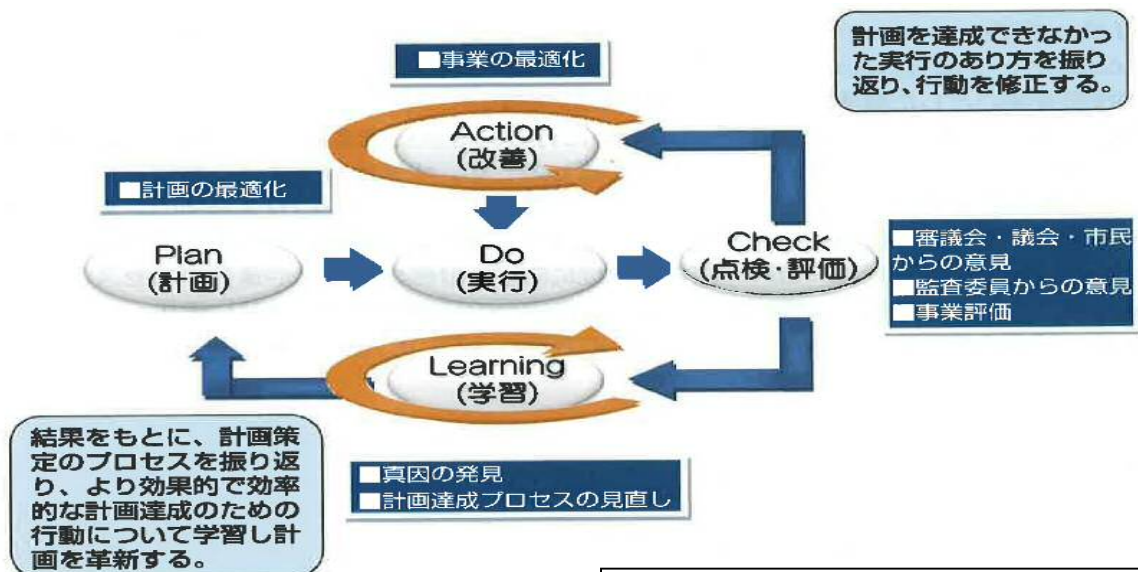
■事業の最適化

計画を達成できなかった実行のあり方を振り返り、行動を修正する。

Action
(改善)

■計画の最適化

Plan
(計画)

Do
(実行)

Check
(点検・評価)

■審議会・議会・市民からの意見
■監査委員からの意見
■事業評価

Learning
(学習)

結果をもとに、計画策定のプロセスを振り返り、より効果的で効率的な計画達成のための行動について学習し計画を革新する。

■真因の発見
■計画達成プロセスの見直し